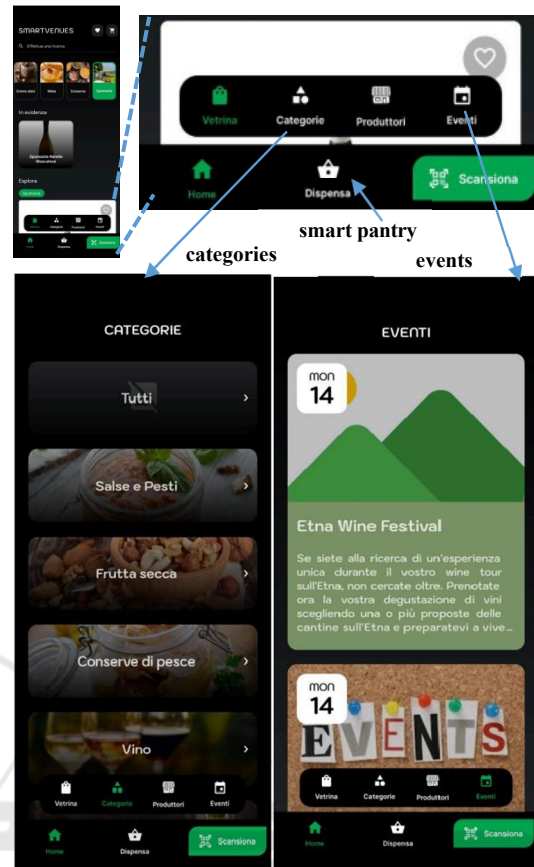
SMARTVENUES

Effettua una ricerca

Creme dolci
Miele
Conserve
Spumante

In evidenza

Spumante Astello Biancobrut

Esplora

Spumante

Vetrina
Categorie
Produttori
Eventi

Home
Dispensa
Scansiona

smart pantry

categories

events

CATEGORIE

Tutti

Salse e Pesti

Frutta secca

Conserve di pesce

Vino

Vetrina
Categorie
Produttori
Eventi

Home
Dispensa
Scansiona

EVENTI

mon
14

Etna Wine Festival

Se siete alla ricerca di un'esperienza unica durante il vostro wine tour sull'Etna, non cercate oltre. Prenotate ora la vostra degustazione di vini scegliendo una o più proposte delle cantine sull'Etna e preparatevi a vive...

mon
14

EVENTS

Vetrina
Categorie
Produttori
Eventi

Home
Dispensa
Scansiona